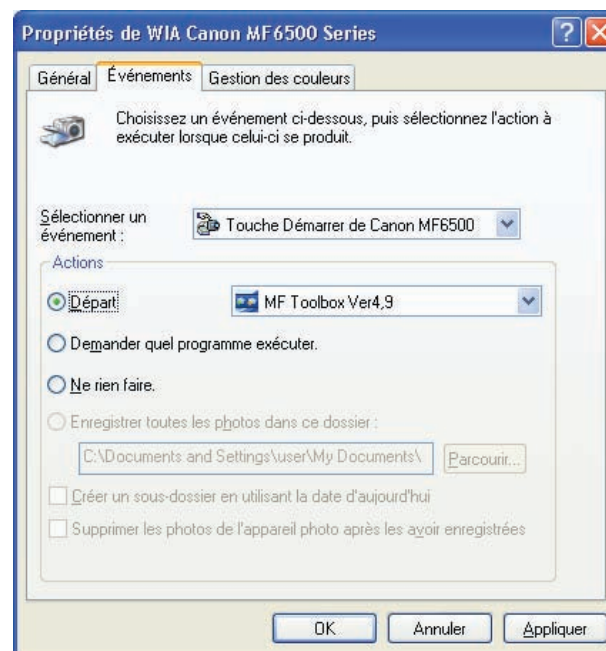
Propriétés de WIA Canon MF6500 Series

Général | Événements | Gestion des couleurs

Choisissez un événement ci-dessous, puis sélectionnez l'action à exécuter lorsque celui-ci se produit.

Sélectionner un événement :

Touche Démarrer de Canon MF6500

Actions

Départ

MF Toolbox Ver4,9

Demander quel programme exécuter.

Ne rien faire.

Enregistrer toutes les photos dans ce dossier :

C:\Documents and Settings\user\My Documents\

Parcourir...

Créer un sous-dossier en utilisant la date d'aujourd'hui

Supprimer les photos de l'appareil photo après les avoir enregistrées

OK

Annuler

Appliquer